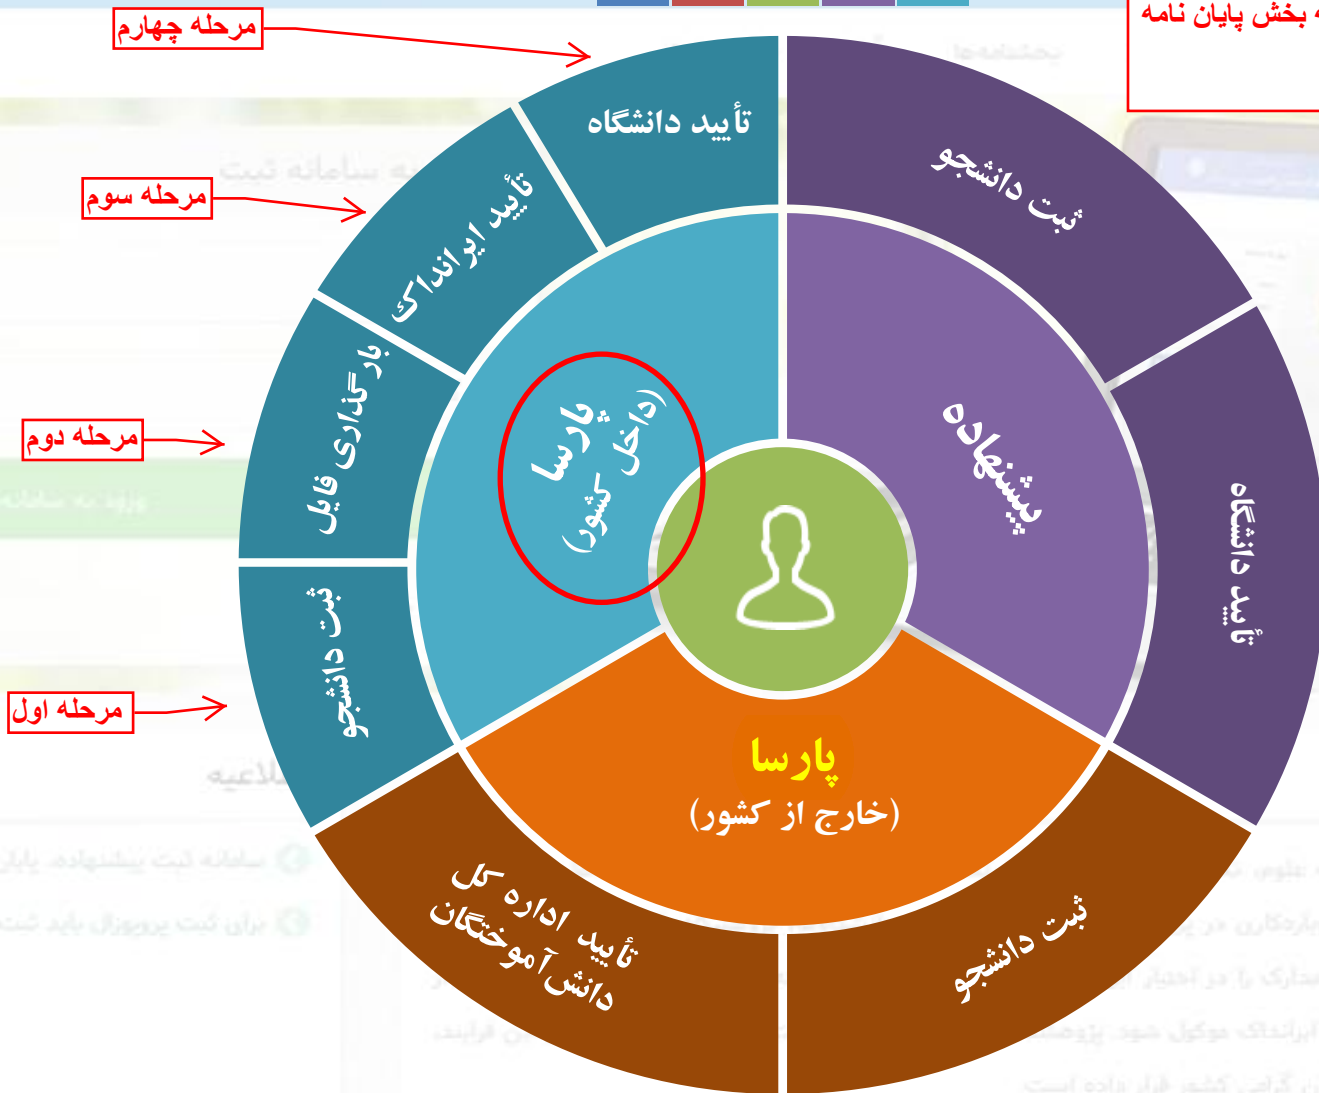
ه بخش پایان نامه

مرحله چهارم

مرحله سوم

مرحله دوم

مرحله اول

تأیید دانشگاه

تأیید ایرانداک

بارگذاری فایل

ثبت دانشجو

پارسا
(داخل کشور)

ثبت دانشجو

پیشنهاده

تأیید دانشگاه

پارسا
(خارج از کشور)

تأیید اداره کل دانش آموختگان

ثبت دانشجو